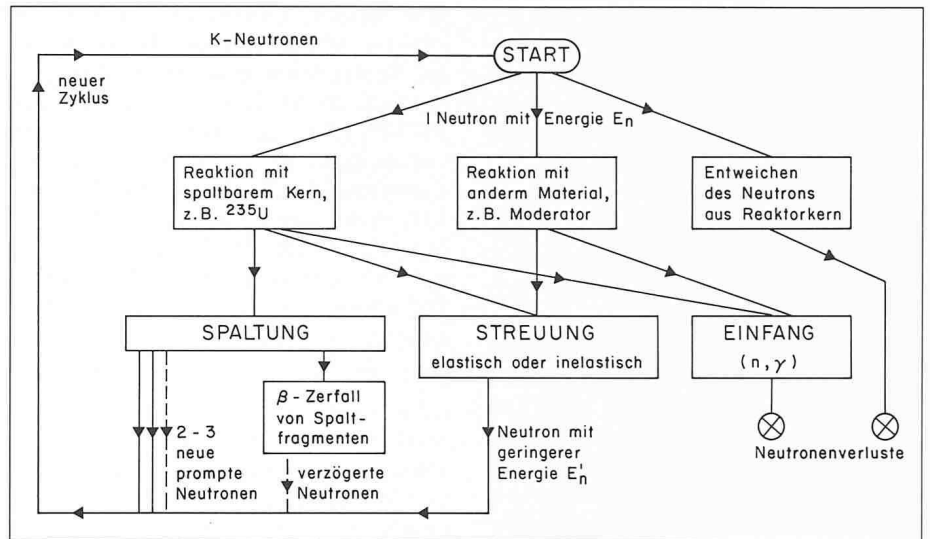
K-Neutronen

START

neuer Zyklus

I Neutron mit Energie $E_n$

Reaktion mit spaltbarem Kern, z.B. $^{235}U$

Reaktion mit anderm Material, z.B. Moderator

Entweichen des Neutrons aus Reaktorkern

SPALTUNG

STREUUNG
elastisch oder inelastisch

EINFANG
$(n, \gamma)$

$\beta$ - Zerfall von Spaltfragmenten

2 - 3 neue prompte Neutronen

verzögerte Neutronen

Neutron mit geringerer Energie $E_n'$

Neutronenverluste